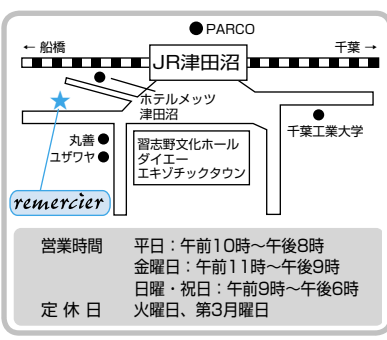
PARCO

← 船橋

千葉 →

JR津田沼

ホテルメッツ津田沼

千葉工業大学

丸善

ユザワヤ

習志野文化ホール
ダイエー
エキゾチックタウン

remercier

| 営業時間 | 平日：午前10時～午後8時 |
|---|---|
| | 金曜日：午前11時～午後9時 |
| | 日曜・祝日：午前9時～午後6時 |
| 定 休 日 | 火曜日、第3月曜日 |